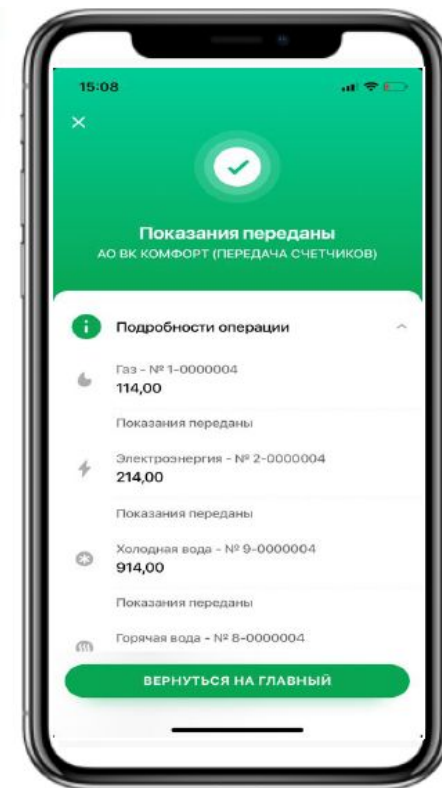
15:08

×

Показания переданы
АО ВК КОМФОРТ (ПЕРЕДАЧА СЧЕТЧИКОВ)

Подробности операции

Газ - № 1-0000004
114,00

Показания переданы

Электроэнергия - № 2-0000004
214,00

Показания переданы

Холодная вода - № 9-0000004
914,00

Показания переданы

Горячая вода - № 8-0000004

ВЕРНУТЬСЯ НА ГЛАВНЫЙ